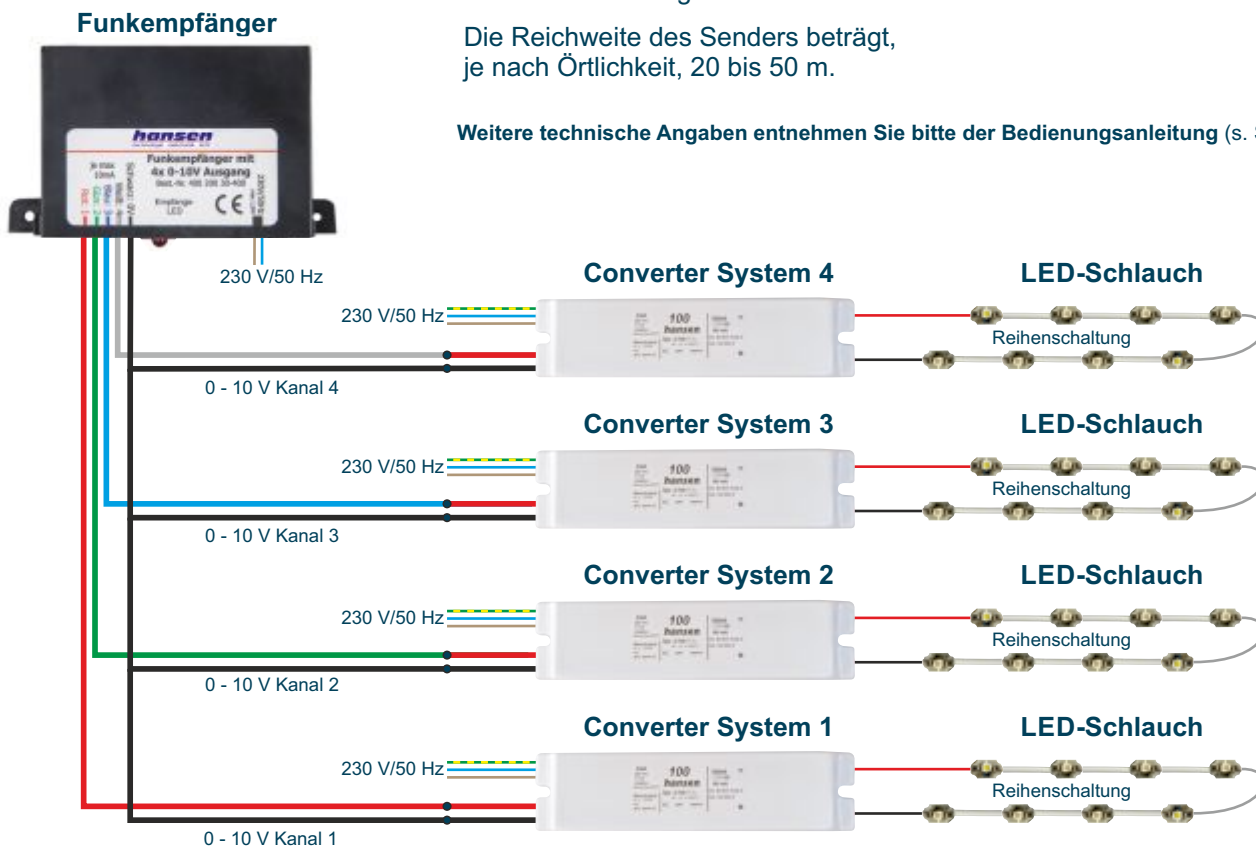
Funkempfänger

Die Reichweite des Senders beträgt, je nach Örtlichkeit, 20 bis 50 m.

Weitere technische Angaben entnehmen Sie bitte der Bedienungsanleitung (s. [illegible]

hansen

Funkempfänger mit 4x 0-10V Ausgang

Empfänger LED

CE

230 V/50 Hz

Converter System 4

LED-Schlauch

230 V/50 Hz

Reihenschaltung

0 - 10 V Kanal 4

Converter System 3

LED-Schlauch

230 V/50 Hz

Reihenschaltung

0 - 10 V Kanal 3

Converter System 2

LED-Schlauch

230 V/50 Hz

Reihenschaltung

0 - 10 V Kanal 2

Converter System 1

LED-Schlauch

230 V/50 Hz

Reihenschaltung

0 - 10 V Kanal 1